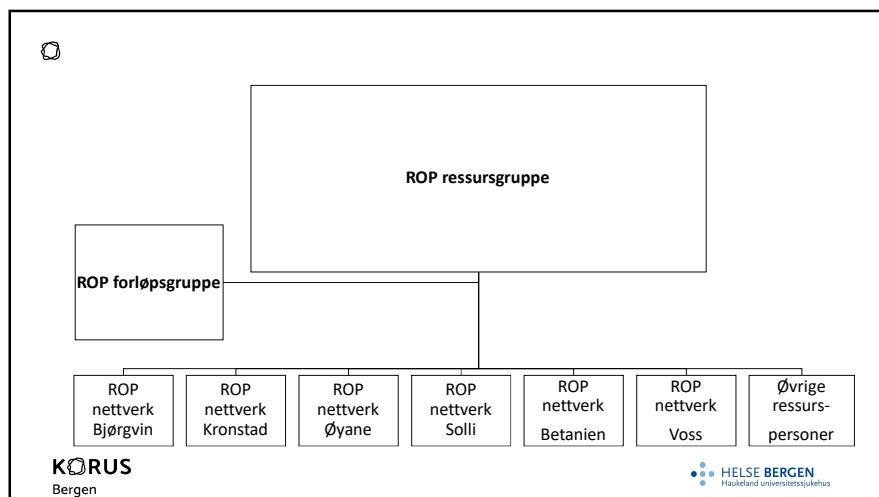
ROP ressursgruppe

ROP forløpsgruppe

ROP nettverk Bjørgvin

ROP nettverk Kronstad

ROP nettverk Øyane

ROP nettverk Solli

ROP nettverk Betanien

ROP nettverk Voss

Øvrige ressurspersoner

KORUS
Bergen

HELSE BERGEN
Haukeland universitetssjukehus